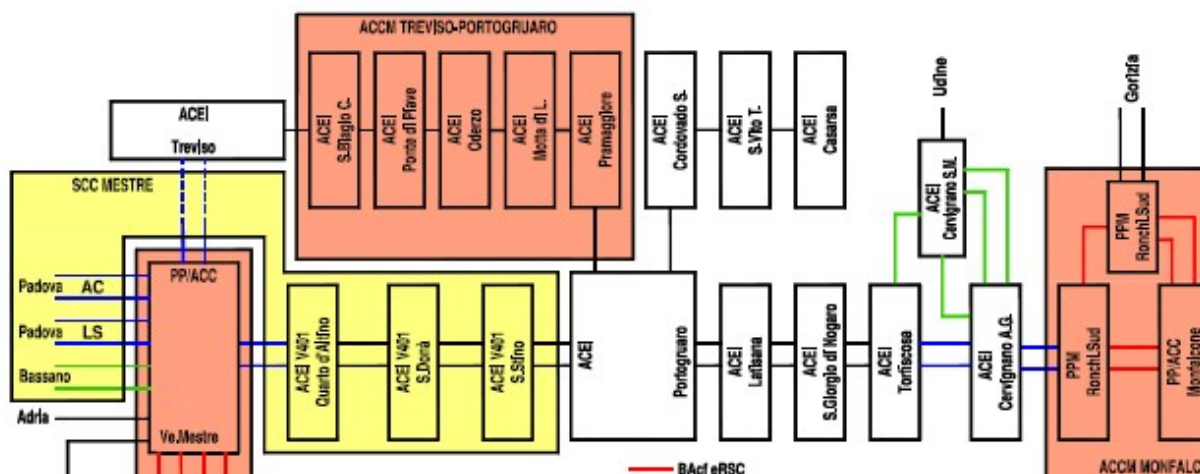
ACCM TREVISO-PORTOGRUARO

ACEI
Treviso

ACEI
S.Biagio C.

ACEI
Ponte di Piave

ACEI
Oderzo

ACEI
Motta di L.

ACEI
Pramaggiore

ACEI
Cordovado S.

ACEI
S.Vito T.

ACEI
Casarsa

Udine

Gorizia

SCC MESTRE

ACEI
Cervignano S.M.

PPM
Ronchi.Sud

PP/ACC

Padova AC

Padova LS

Bassano

Adria

Ve.Mestre

ACEI V401
Quarto d'Altino

ACEI V401
S.Donà

ACEI V401
S.Stino

ACEI

Portogruaro

ACEI
Latisana

ACEI
S.Giorgio di Nogaro

ACEI
Torviscosa

ACEI
Cervignano A.G.

PPM
Ronchi.Sud

PP/ACC
Monfalcone

BAcf eRSC

ACCM MONFAL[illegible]